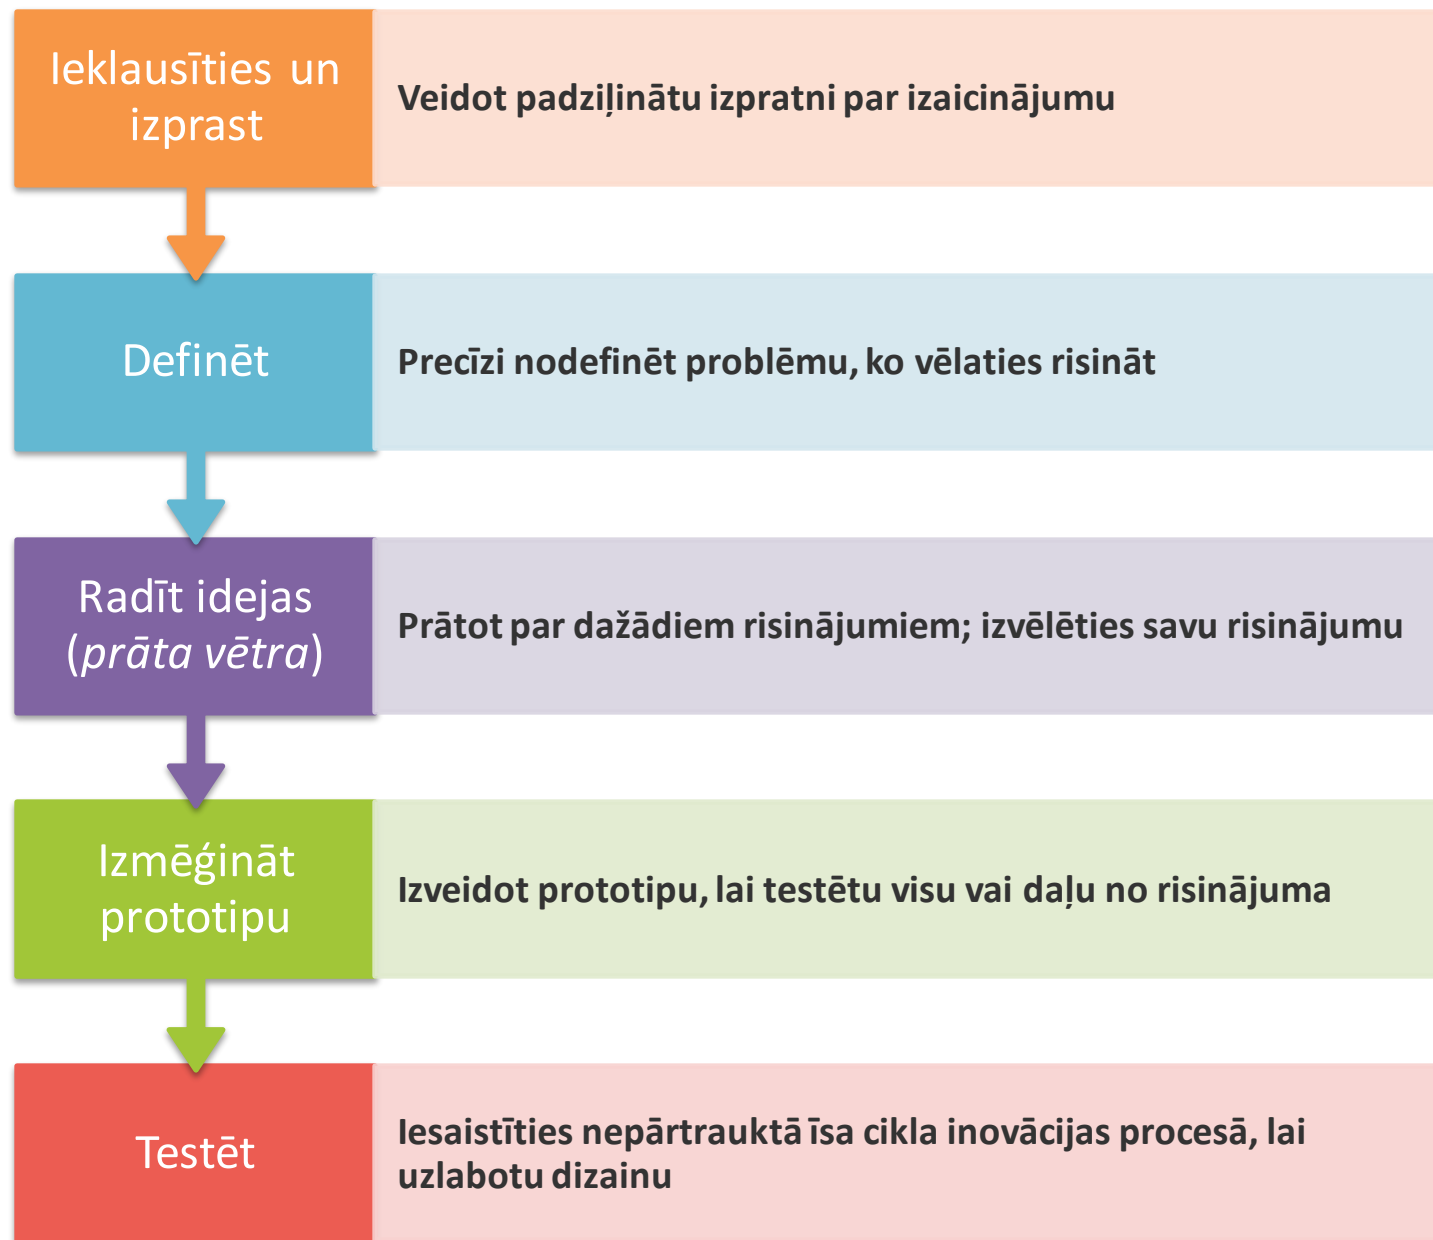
Ieklausīties un izprast

Veidot padziļinātu izpratni par izaicinājumu

Definēt

Precīzi nodefinēt problēmu, ko vēlaties risināt

Radīt idejas (*prāta vētra*)

Prātot par dažādiem risinājumiem; izvēlēties savu risinājumu

Izmēģināt prototipu

Izveidot prototipu, lai testētu visu vai daļu no risinājuma

Testēt

Iesaistīties nepārtrauktā īsa cikla inovācijas procesā, lai uzlabotu dizainu